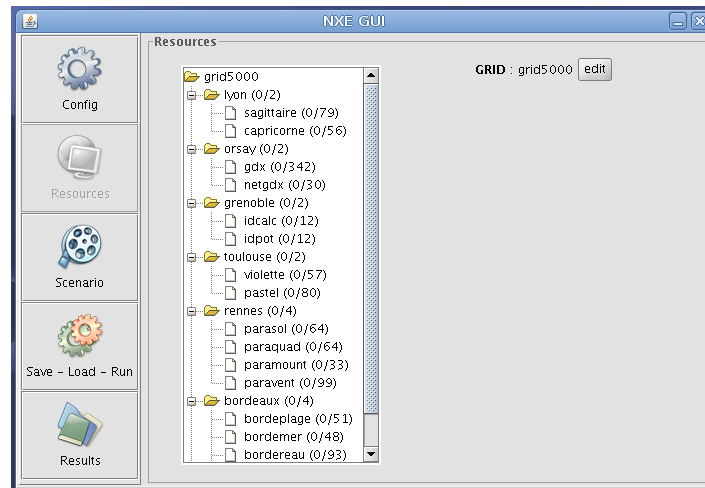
NXE GUI

Config

Resources

Scenario

Save - Load - Run

Results

Resources

grid5000
lyon (0/2)
sagittaire (0/79)
capricorne (0/56)
orsay (0/2)
gdx (0/342)
netgdx (0/30)
grenoble (0/2)
idcalc (0/12)
idpot (0/12)
toulouse (0/2)
violette (0/57)
pastel (0/80)
rennes (0/4)
parasol (0/64)
paraquad (0/64)
paramount (0/33)
paravent (0/99)
bordeaux (0/4)
bordeplage (0/51)
bordemer (0/48)
bordereau (0/93)

GRID : grid5000 edit